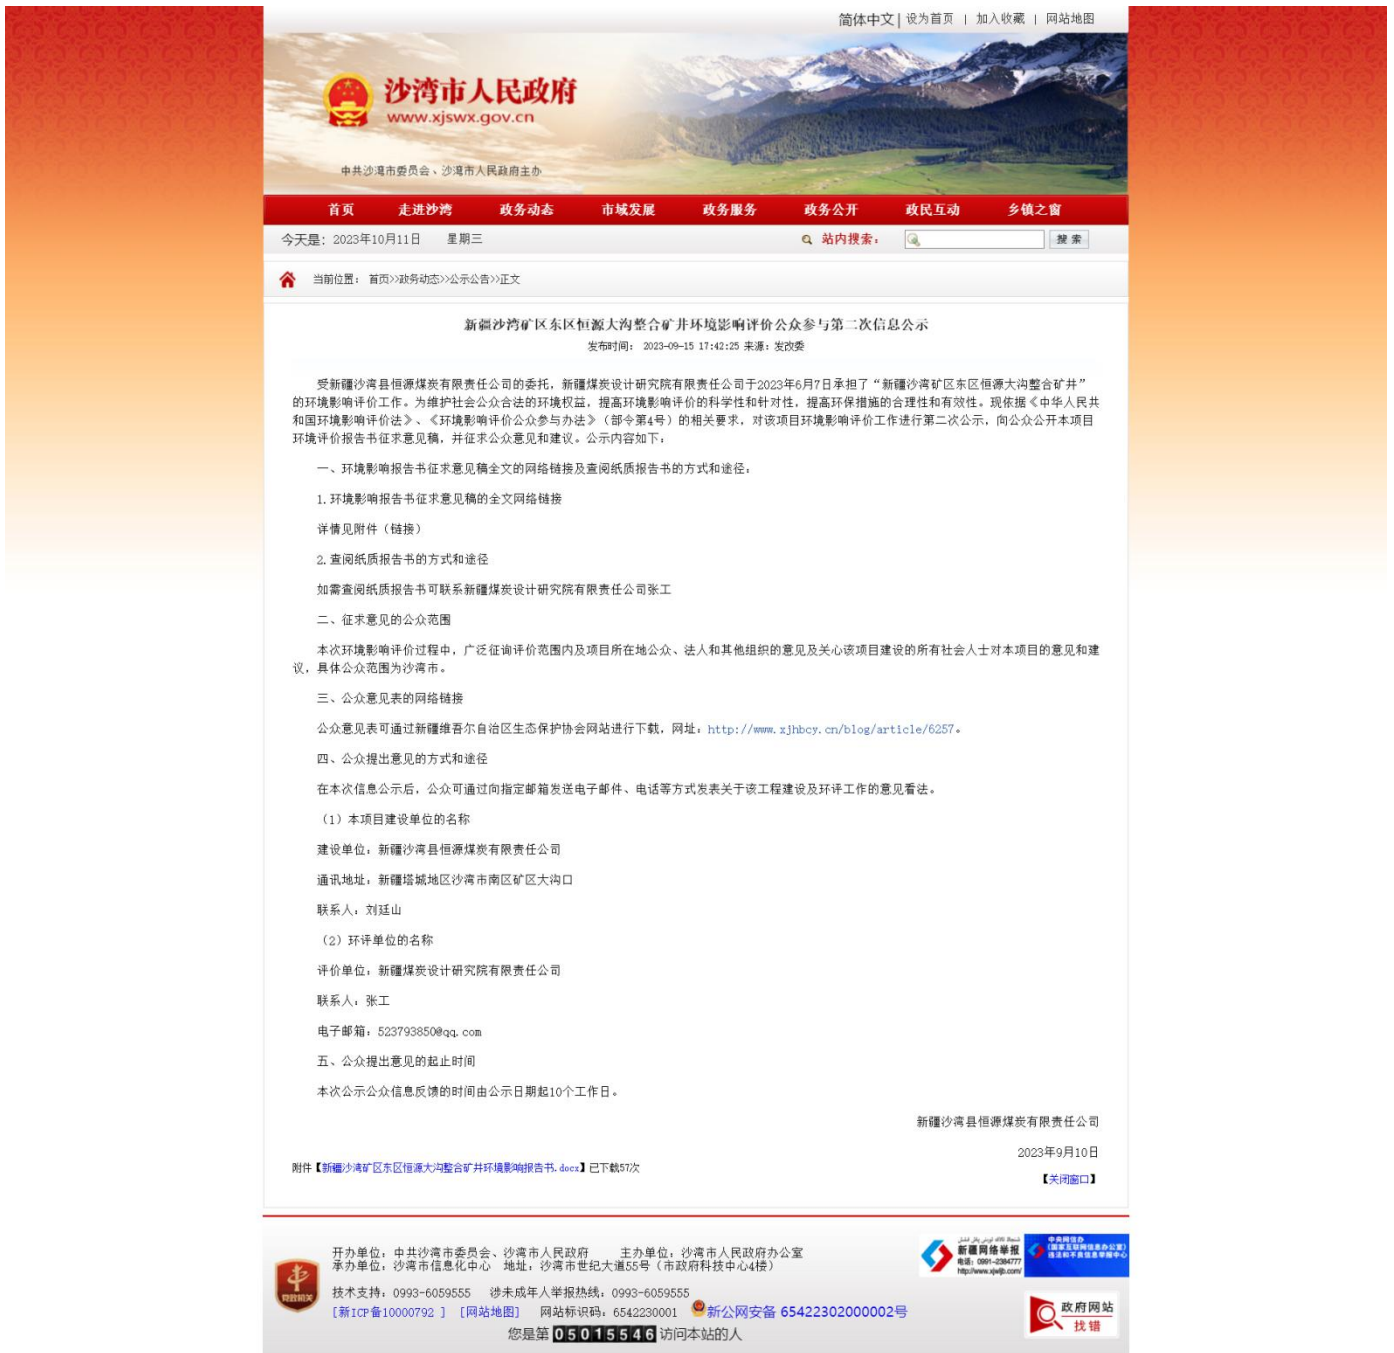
简体中文 | 设为首页 | 加入收藏 | 网站地图

沙湾市人民政府
www.xjswx.gov.cn

中共沙湾市委员会、沙湾市人民政府主办

首页 走进沙湾 政务动态 市域发展 政务服务 政务公开 政民互动 乡镇之窗

今天是：2023年10月11日 星期三

站内搜索： 搜索

当前位置： 首页>>政务动态>>公示公告>>正文

新疆沙湾矿区东区恒源大沟整合矿井环境影响评价公众参与第二次信息公示

发布时间： 2023-09-15 17:42:25 来源：发改委

受新疆沙湾县恒源煤炭有限责任公司的委托，新疆煤炭设计研究院有限责任公司于2023年6月7日承担了“新疆沙湾矿区东区恒源大沟整合矿井”的环境影响评价工作。为维护社会公众合法的环境权益，提高环境影响评价的科学性和针对性，提高环保措施的合理性和有效性。现依据《中华人民共和国环境影响评价法》、《环境影响评价公众参与办法》（部令第4号）的相关要求，对该项目环境影响评价工作进行第二次公示，向公众公开本项目环境评价报告书征求意见稿，并征求公众意见和建议。公示内容如下：

一、环境影响报告书征求意见稿全文的网络链接及查阅纸质报告书的方式和途径：

1.环境影响报告书征求意见稿的全文网络链接

详情见附件（链接）

2.查阅纸质报告书的方式和途径

如需查阅纸质报告书可联系新疆煤炭设计研究院有限责任公司张工

二、征求意见的公众范围

本次环境影响评价过程中，广泛征询评价范围内及项目所在地公众、法人和其他组织的意见及关心该项目建设的所有社会人士对本项目的意见和建议，具体公众范围为沙湾市。

三、公众意见表的网络链接

公众意见表可通过新疆维吾尔自治区生态保护协会网站进行下载，网址：http://www.xjhbcy.cn/blog/article/6257。

四、公众提出意见的方式和途径

在本次信息公示后，公众可通过向指定邮箱发送电子邮件、电话等方式发表关于该工程建设及环评工作的意见看法。

（1）本项目建设单位的名称

建设单位：新疆沙湾县恒源煤炭有限责任公司

通讯地址：新疆塔城地区沙湾市南区矿区大沟口

联系人：刘廷山

（2）环评单位的名称

评价单位：新疆煤炭设计研究院有限责任公司

联系人：张工

电子邮箱：523793850@qq.com

五、公众提出意见的起止时间

本次公示公众信息反馈的时间由公示日期起10个工作日。

新疆沙湾县恒源煤炭有限责任公司

2023年9月10日

附件【新疆沙湾矿区东区恒源大沟整合矿井环境影响报告书.docx】已下载57次

【关闭窗口】

开办单位：中共沙湾市委员会、沙湾市人民政府 主办单位：沙湾市人民政府办公室
承办单位：沙湾市信息化中心 地址：沙湾市世纪大道55号（市政府科技中心4楼）

技术支持：0993-6059555 涉未成年人举报热线：0993-6059555

[新ICP备10000792 ] [网站地图] 网站标识码：6542230001 新公网安备 65422302000002号

您是第 05015546 访问本站的人

新疆网络举报 电话：0991-2384777 http://www.xjwljb.com/

政府网站 找错

党政机关